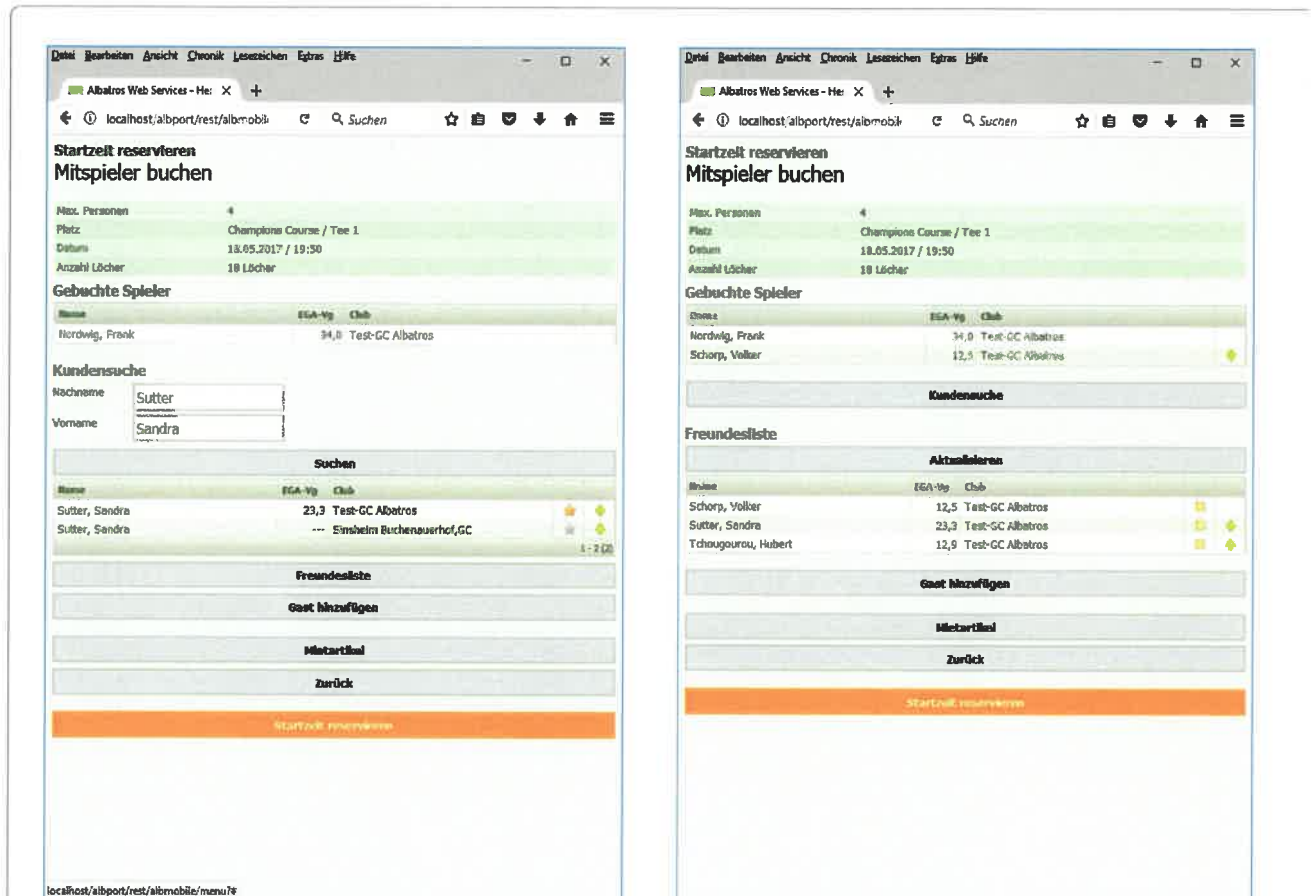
Datei Bearbeiten Ansicht Chronik Lesezeichen Extras Hilfe

Albatros Web Services - He: X +

localhost/albport/rest/albmobil Suchen

Startzeit reservieren
Mitspieler buchen

| Max. Personen | 4 |
|---|---|
| Platz | Champions Course / Tee 1 |
| Datum | 18.05.2017 / 19:50 |
| Anzahl Löcher | 18 Löcher |

Gebuchte Spieler

| Name | EGA-Vg | Club |
|---|---|---|
| Nordwig, Frank | 34,0 | Test-GC Albatros |

Kundensuche

Nachname Sutter
Vorname Sandra

Suchen

| Name | EGA-Vg | Club |
|---|---|---|
| Sutter, Sandra | 23,3 | Test-GC Albatros |
| Sutter, Sandra | --- | Sinsheim Buchenauerhof,GC |

1 - 2 (2)

Freundesliste
Gast hinzufügen
Mietartikel
Zurück
Startzeit reservieren

localhost/albport/rest/albmobile/menu?#

Datei Bearbeiten Ansicht Chronik Lesezeichen Extras Hilfe

Albatros Web Services - He: X +

localhost/albport/rest/albmobil Suchen

Startzeit reservieren
Mitspieler buchen

| Max. Personen | 4 |
|---|---|
| Platz | Champions Course / Tee 1 |
| Datum | 18.05.2017 / 19:50 |
| Anzahl Löcher | 18 Löcher |

Gebuchte Spieler

| Name | EGA-Vg | Club |
|---|---|---|
| Nordwig, Frank | 34,0 | Test-GC Albatros |
| Schorp, Volker | 12,5 | Test-GC Albatros |

Kundensuche

Freundesliste

Aktualisieren

| Name | EGA-Vg | Club |
|---|---|---|
| Schorp, Volker | 12,5 | Test-GC Albatros |
| Sutter, Sandra | 23,3 | Test-GC Albatros |
| Tchougourou, Hubert | 12,9 | Test-GC Albatros |

Gast hinzufügen
Mietartikel
Zurück
Startzeit reservieren